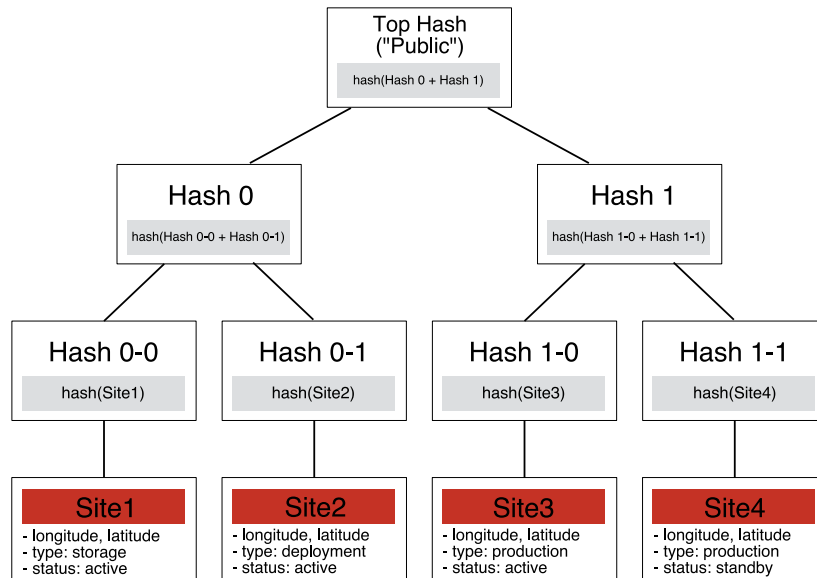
Top Hash
("Public")

hash(Hash 0 + Hash 1)

Hash 0

hash(Hash 0-0 + Hash 0-1)

Hash 1

hash(Hash 1-0 + Hash 1-1)

Hash 0-0

hash(Site1)

Hash 0-1

hash(Site2)

Hash 1-0

hash(Site3)

Hash 1-1

hash(Site4)

Site1
- longitude, latitude
- type: storage
- status: active

Site2
- longitude, latitude
- type: deployment
- status: active

Site3
- longitude, latitude
- type: production
- status: active

Site4
- longitude, latitude
- type: production
- status: standby